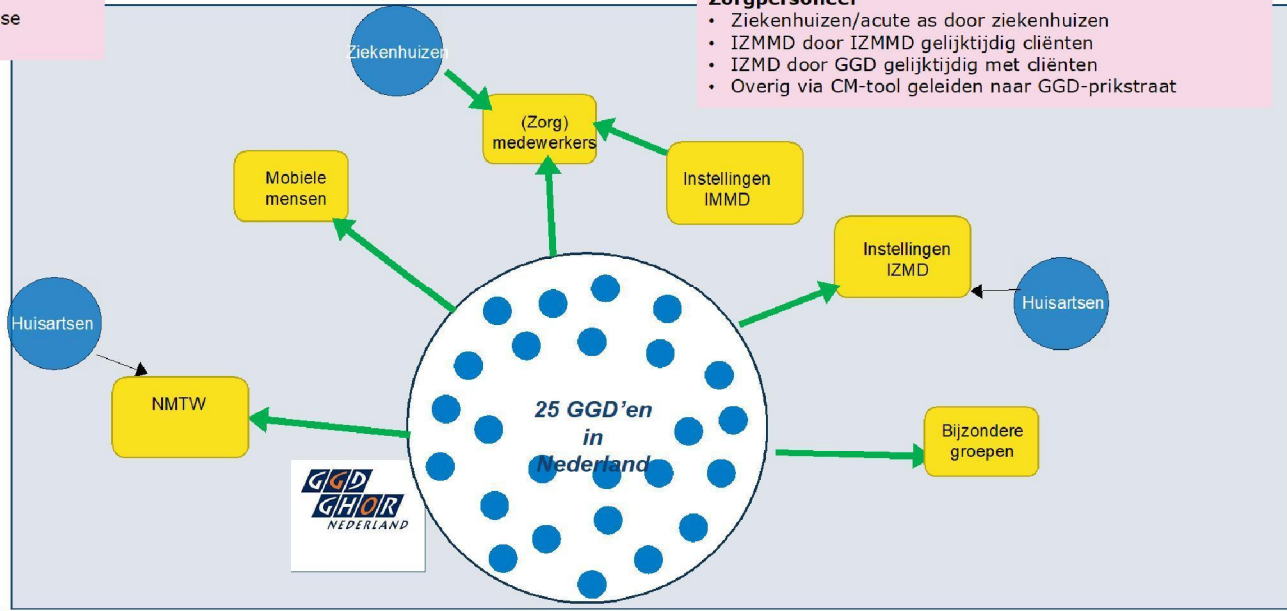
se

Zorgpersoneel
• Ziekenhuizen/acute as door ziekenhuizen
• IZMMD door IZMMD gelijktijdig cliënten
• IZMD door GGD gelijktijdig met cliënten
• Overig via CM-tool geleiden naar GGD-prikstraat

Ziekenhuizen

(Zorg) medewerkers

Mobiele mensen

Instellingen IMMD

Instellingen IZMD

Huisartsen

Huisartsen

NMTW

25 GGD'en in Nederland

Bijzondere groepen

GGD GHOR NEDERLAND